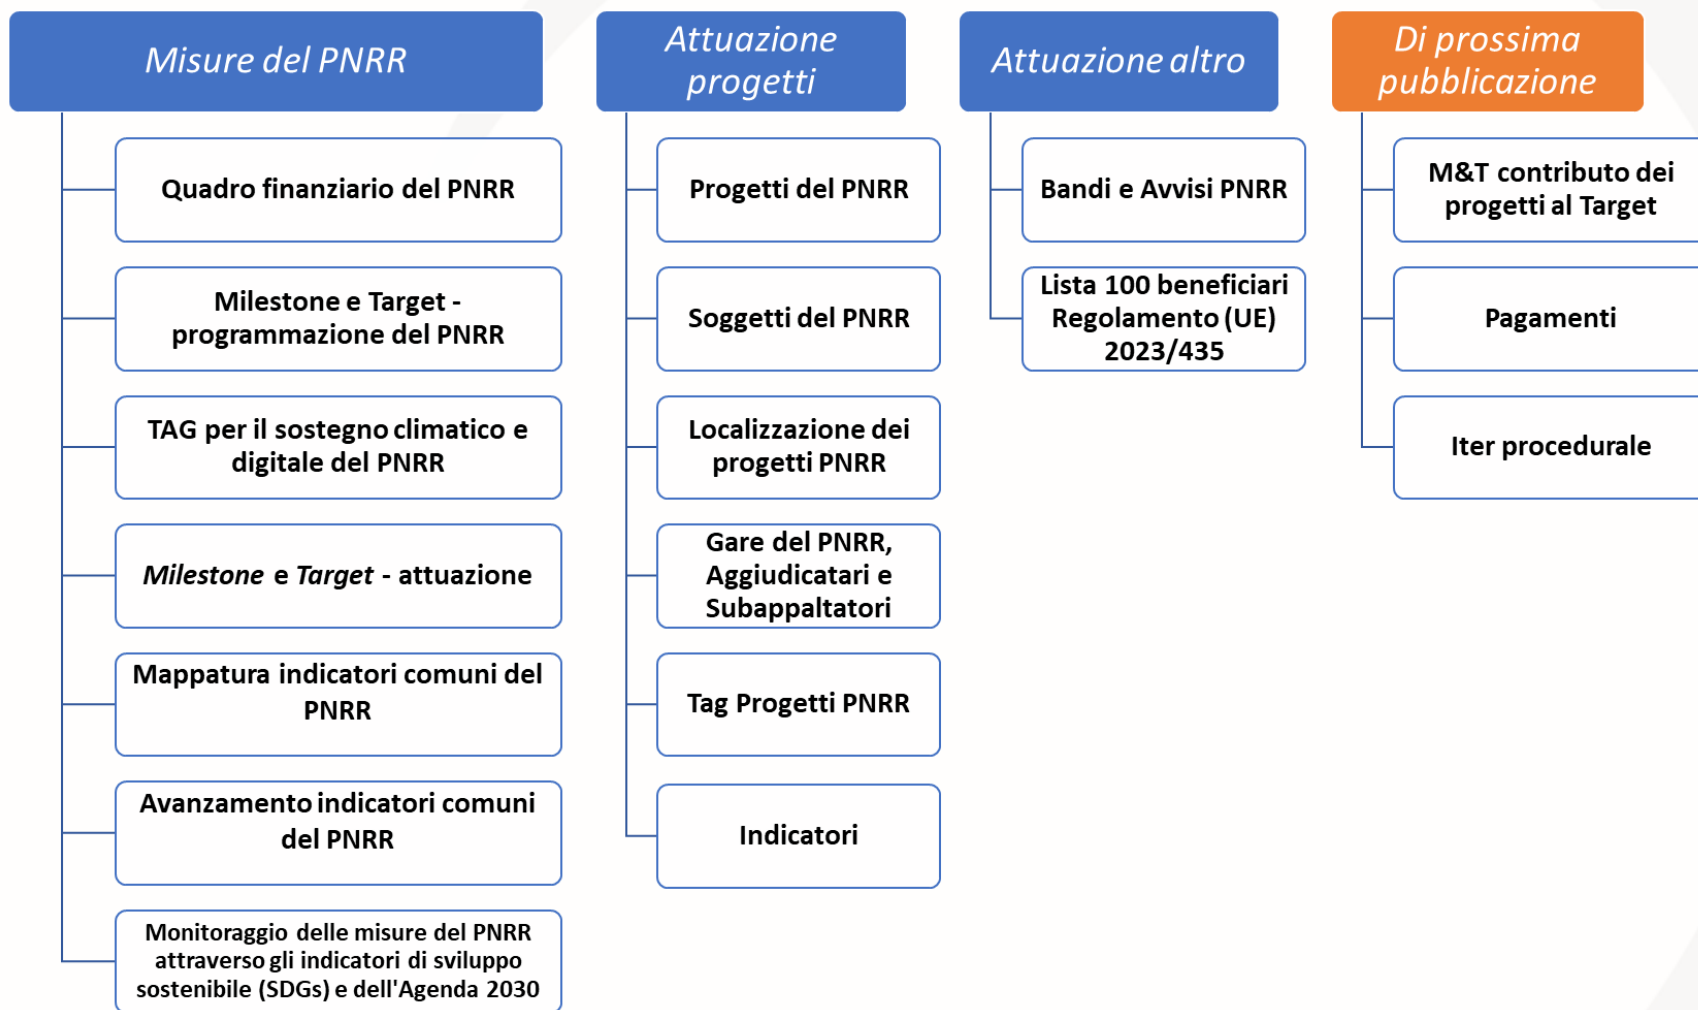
Misure del PNRR

Quadro finanziario del PNRR

Milestone e Target - programmazione del PNRR

TAG per il sostegno climatico e digitale del PNRR

*Milestone* e *Target* - attuazione

Mappatura indicatori comuni del PNRR

Avanzamento indicatori comuni del PNRR

Monitoraggio delle misure del PNRR attraverso gli indicatori di sviluppo sostenibile (SDGs) e dell'Agenda 2030

Attuazione progetti

Progetti del PNRR

Soggetti del PNRR

Localizzazione dei progetti PNRR

Gare del PNRR, Aggiudicatari e Subappaltatori

Tag Progetti PNRR

Indicatori

Attuazione altro

Bandi e Avvisi PNRR

Lista 100 beneficiari Regolamento (UE) 2023/435

Di prossima pubblicazione

M&T contributo dei progetti al Target

Pagamenti

Iter procedurale